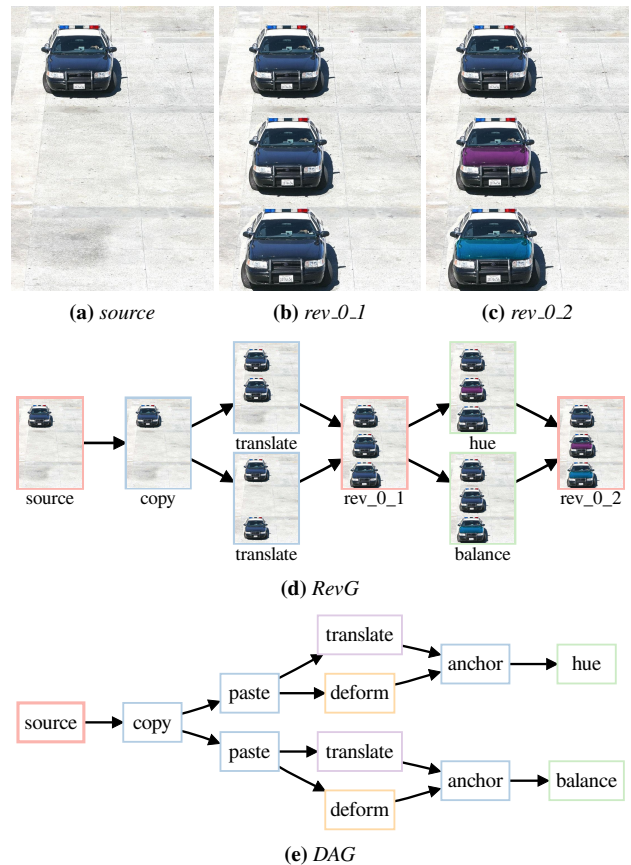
(a) *source*

(b) *rev_0_1*

(c) *rev_0_2*

source

copy

translate

translate

rev_0_1

hue

balance

rev_0_2

(d) *RevG*

translate

source

copy

paste

deform

anchor

hue

paste

translate

anchor

balance

deform

(e) *DAG*